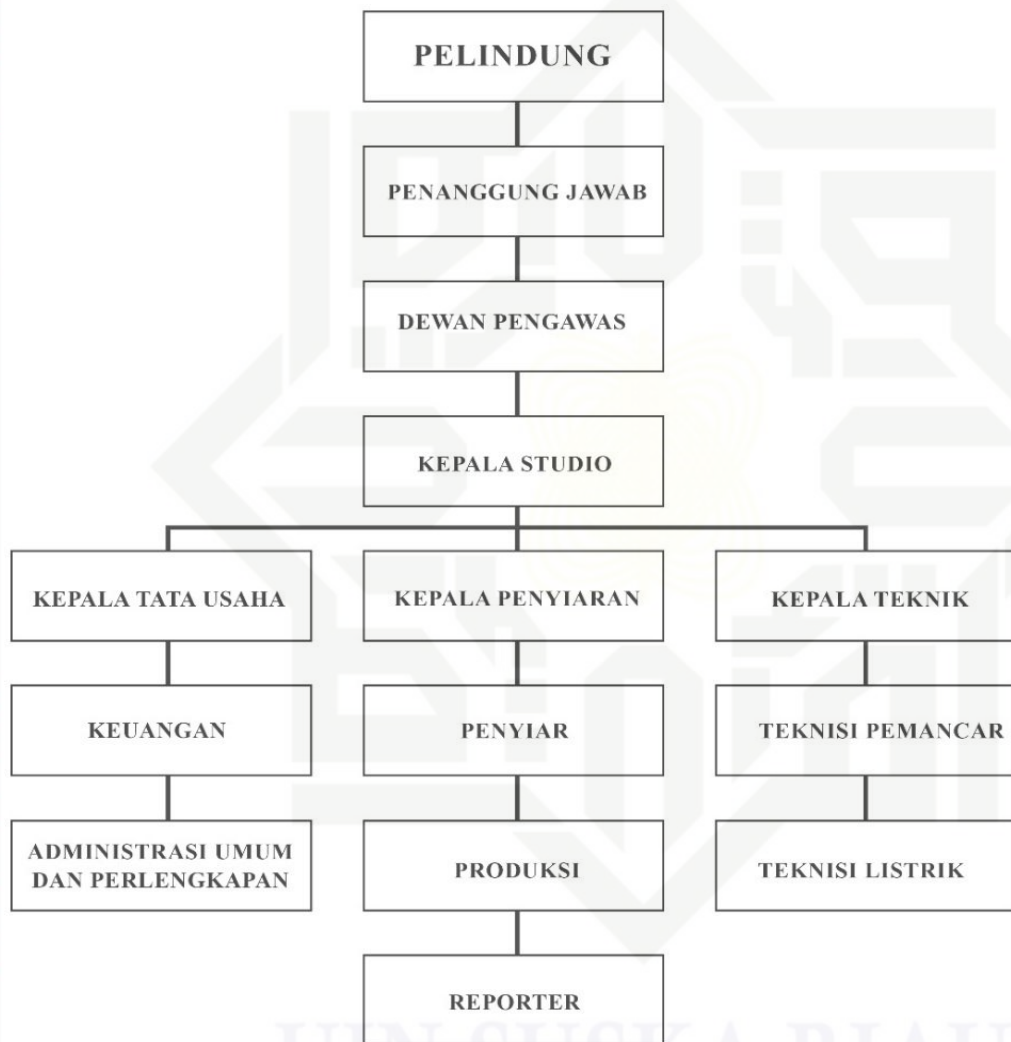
PELINDUNG

PENANGGUNG JAWAB

DEWAN PENGAWAS

KEPALA STUDIO

KEPALA TATA USAHA

KEUANGAN

ADMINISTRASI UMUM DAN PERLENGKAPAN

KEPALA PENYIARAN

PENYIAR

PRODUKSI

REPORTER

KEPALA TEKNIK

TEKNISI PEMANCAR

TEKNISI LISTRIK

UIN SUSKA RIAU